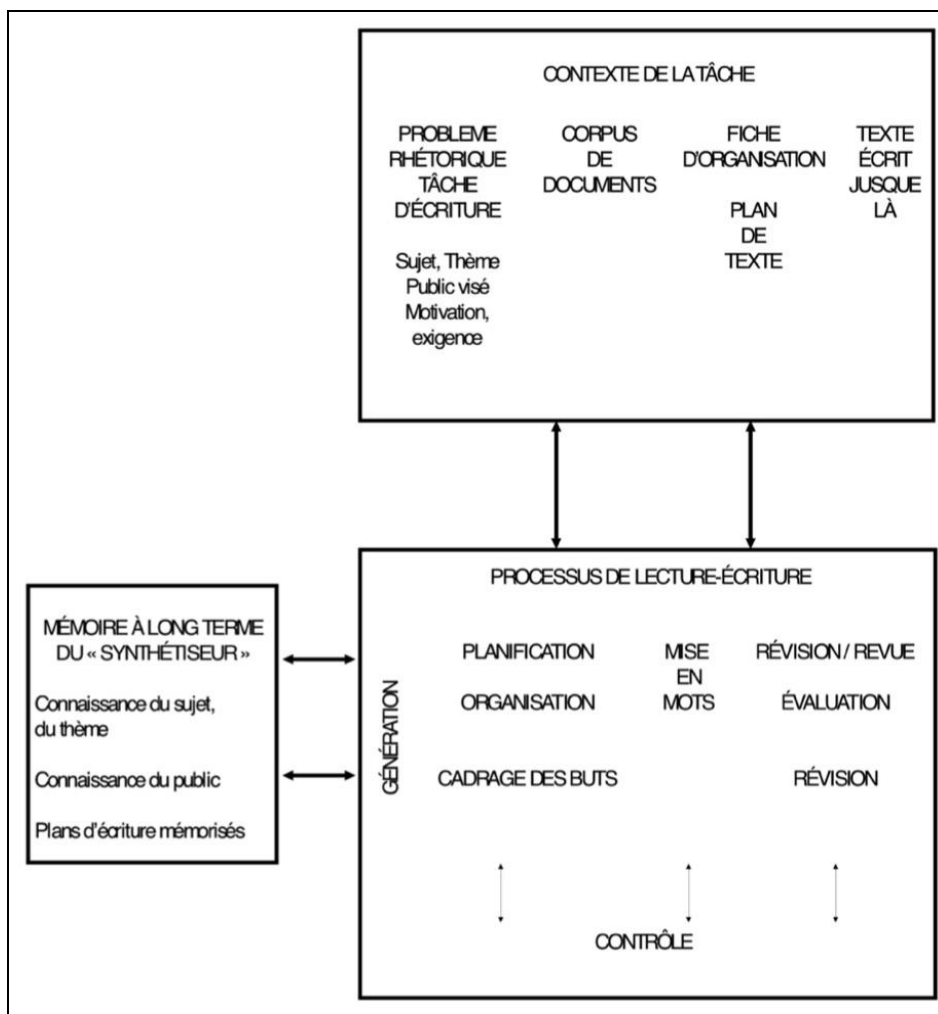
CONTEXTE DE LA TÂCHE

PROBLEME RHÉTORIQUE TÂCHE D'ÉCRITURE

Sujet, Thème
Public visé
Motivation, exigence

CORPUS DE DOCUMENTS

FICHE D'ORGANISATION

PLAN DE TEXTE

TEXTE ÉCRIT JUSQUE LÀ

MÉMOIRE À LONG TERME DU « SYNTHÉTISEUR »

Connaissance du sujet, du thème

Connaissance du public

Plans d'écriture mémorisés

PROCESSUS DE LECTURE-ÉCRITURE

GÉNÉRATION

PLANIFICATION

ORGANISATION

CADRAGE DES BUTS

MISE EN MOTS

RÉVISION / REVUE

ÉVALUATION

RÉVISION

CONTRÔLE